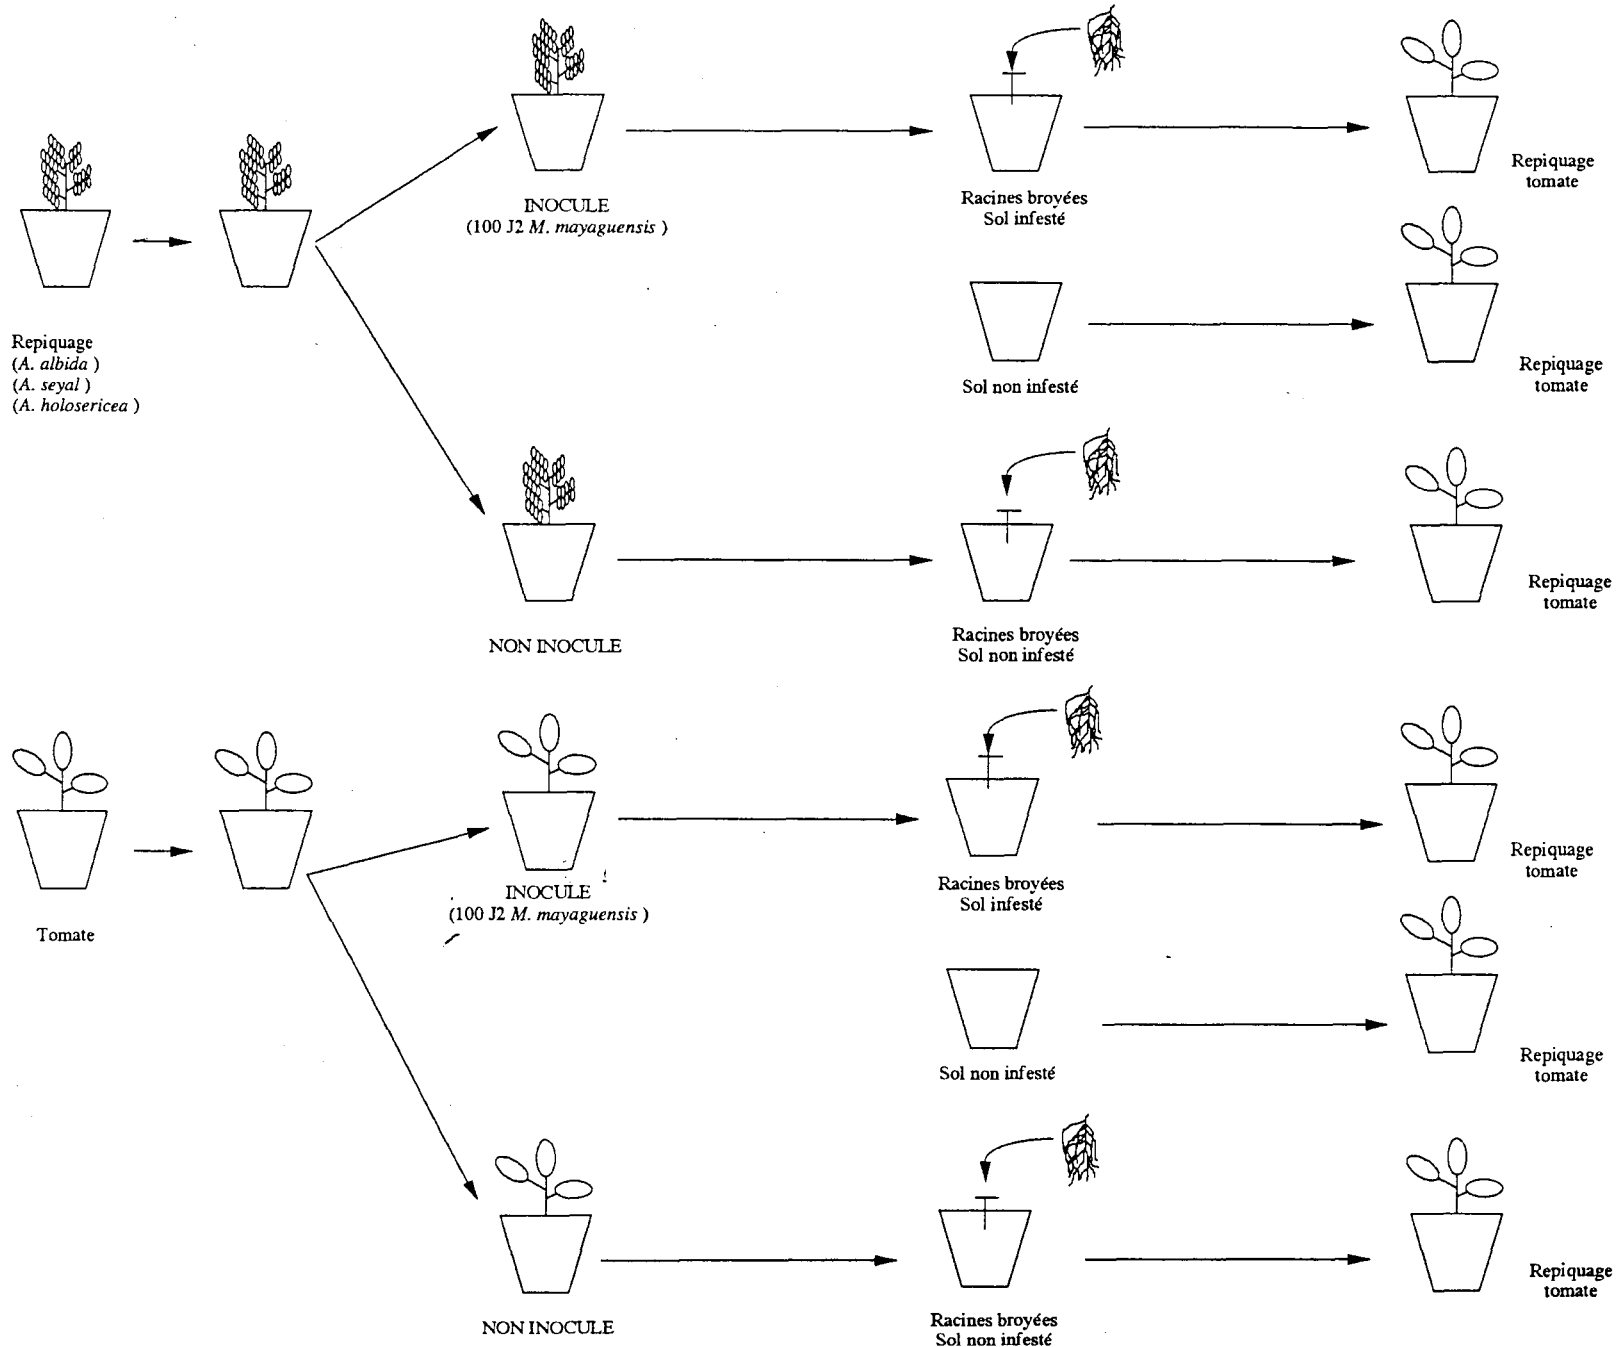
INOCULE
(100 J2 *M. mayaguensis* )

Racines broyées
Sol infesté

Repiquage
tomate

Repiquage
(*A. albida* )
(*A. seyal* )
(*A. holosericea* )

Sol non infesté

Repiquage
tomate

NON INOCULE

Racines broyées
Sol non infesté

Repiquage
tomate

INOCULE
(100 J2 *M. mayaguensis* )

Racines broyées
Sol infesté

Repiquage
tomate

Tomate

Sol non infesté

Repiquage
tomate

NON INOCULE

Racines broyées
Sol non infesté

Repiquage
tomate